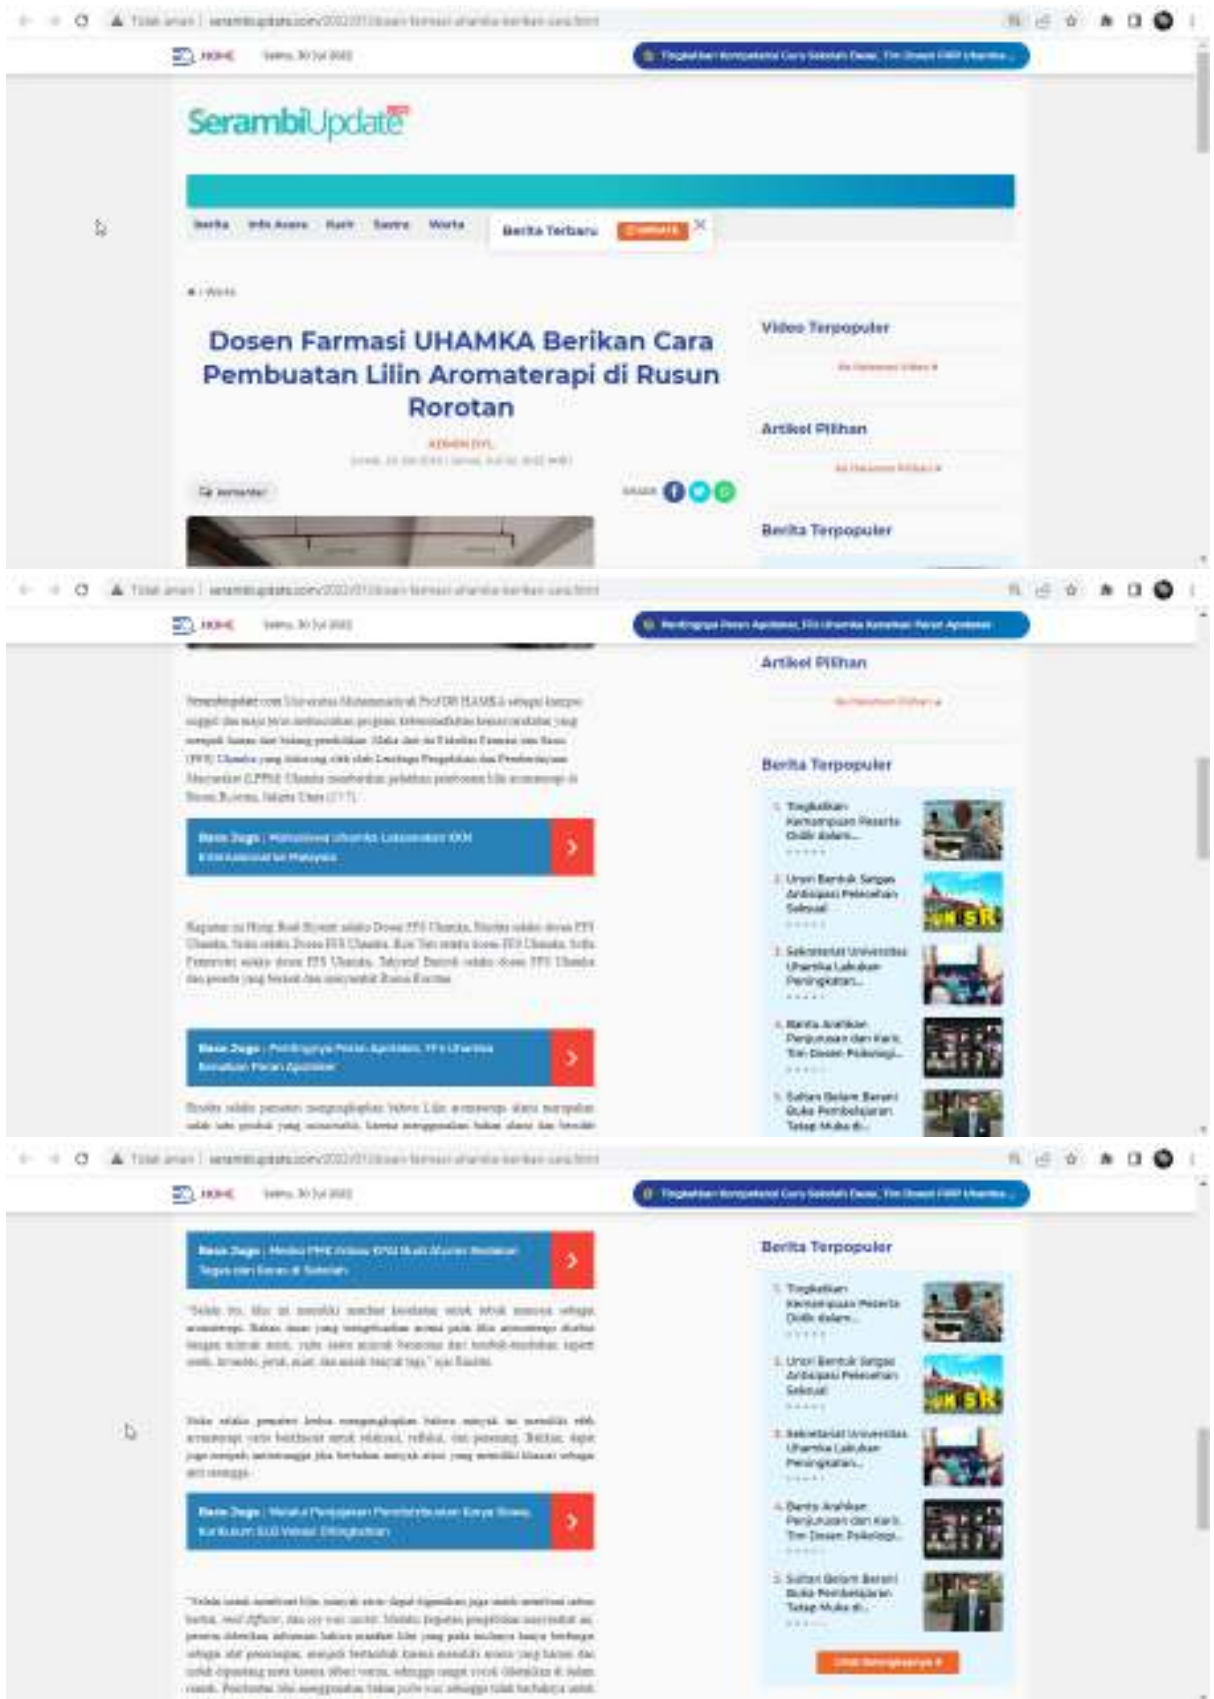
HOME

SerambiUpdate

Berita Info Acara Kuliner Sastra Warta Berita Terbaru

Dosen Farmasi UHAMKA Berikan Cara Pembuatan Lilin Aromaterapi di Rusun Rorotan

ADMIN SYL

komentar SHARE

Video Terpopuler

Artikel Pilihan

Berita Terpopuler

HOME

Artikel Pilihan

SerambiUpdate.com Universitas Muhammadiyah Prof DR HAMKA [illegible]

Baca Juga : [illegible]

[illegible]

Baca Juga : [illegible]

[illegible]

Berita Terpopuler

1. Tingkatkan Kemampuan Peserta Didik dalam...

2. Unsri Bentuk Satgas Antisipasi Pelecehan Seksual

3. Sekretariat Universitas Uhamka Lakukan Peningkatan...

4. Berita Arahkan Perjuangan dan Karir, Tim Dosen Psikologi...

5. Sultan Belum Berani Buka Pembelajaran Tatap Muka di...

HOME

Baca Juga : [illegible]

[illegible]

Baca Juga : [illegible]

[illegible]

Berita Terpopuler

1. Tingkatkan Kemampuan Peserta Didik dalam...

2. Unsri Bentuk Satgas Antisipasi Pelecehan Seksual

3. Sekretariat Universitas Uhamka Lakukan Peningkatan...

4. Berita Arahkan Perjuangan dan Karir, Tim Dosen Psikologi...

5. Sultan Belum Berani Buka Pembelajaran Tatap Muka di...